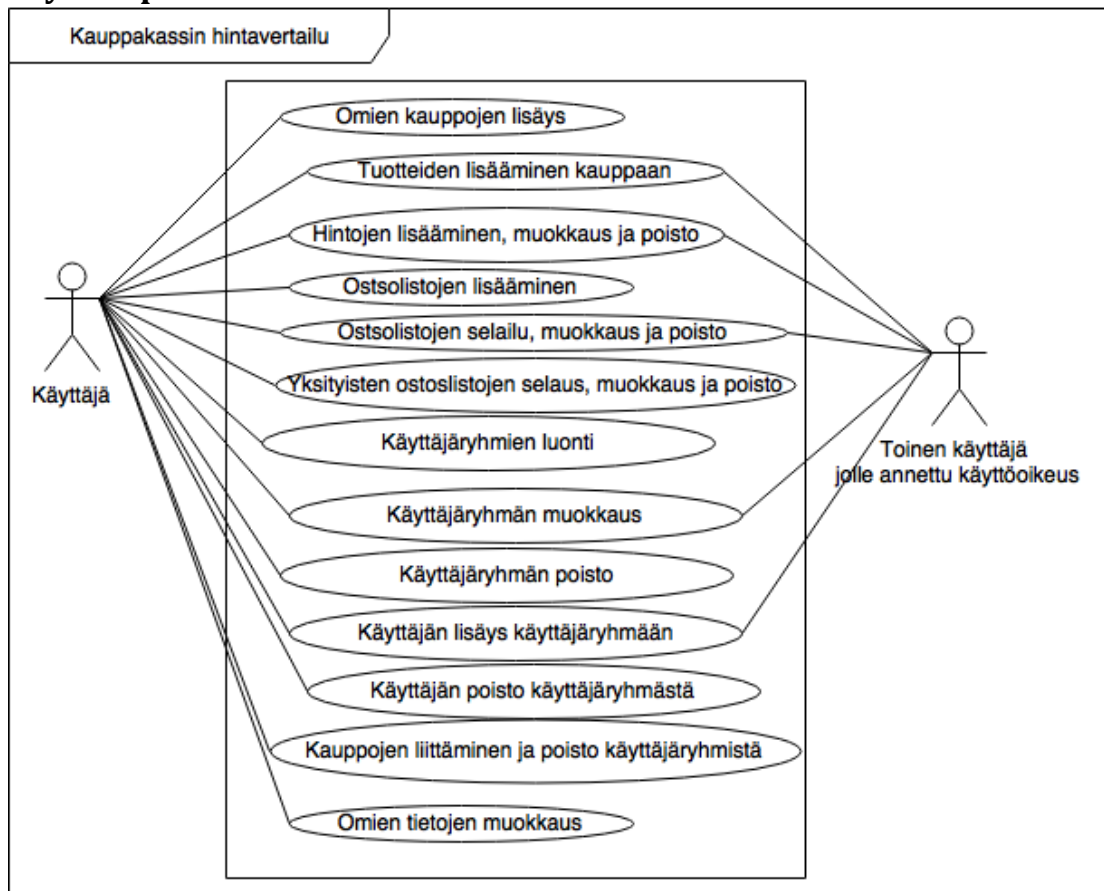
Kauppakassin hintavertailu

Omien kauppojen lisäys

Tuotteiden lisääminen kauppaan

Hintojen lisääminen, muokkaus ja poisto

Ostsolistojen lisääminen

Ostsolistojen selailu, muokkaus ja poisto

Yksityisten ostoslistojen selaus, muokkaus ja poisto

Käyttäjäryhmien luonti

Käyttäjäryhmän muokkaus

Käyttäjäryhmän poisto

Käyttäjän lisäys käyttäjäryhmään

Käyttäjän poisto käyttäjäryhmästä

Kauppojen liittäminen ja poisto käyttäjäryhmistä

Omien tietojen muokkaus

Käyttäjä

Toinen käyttäjä jolle annettu käyttöoikeus